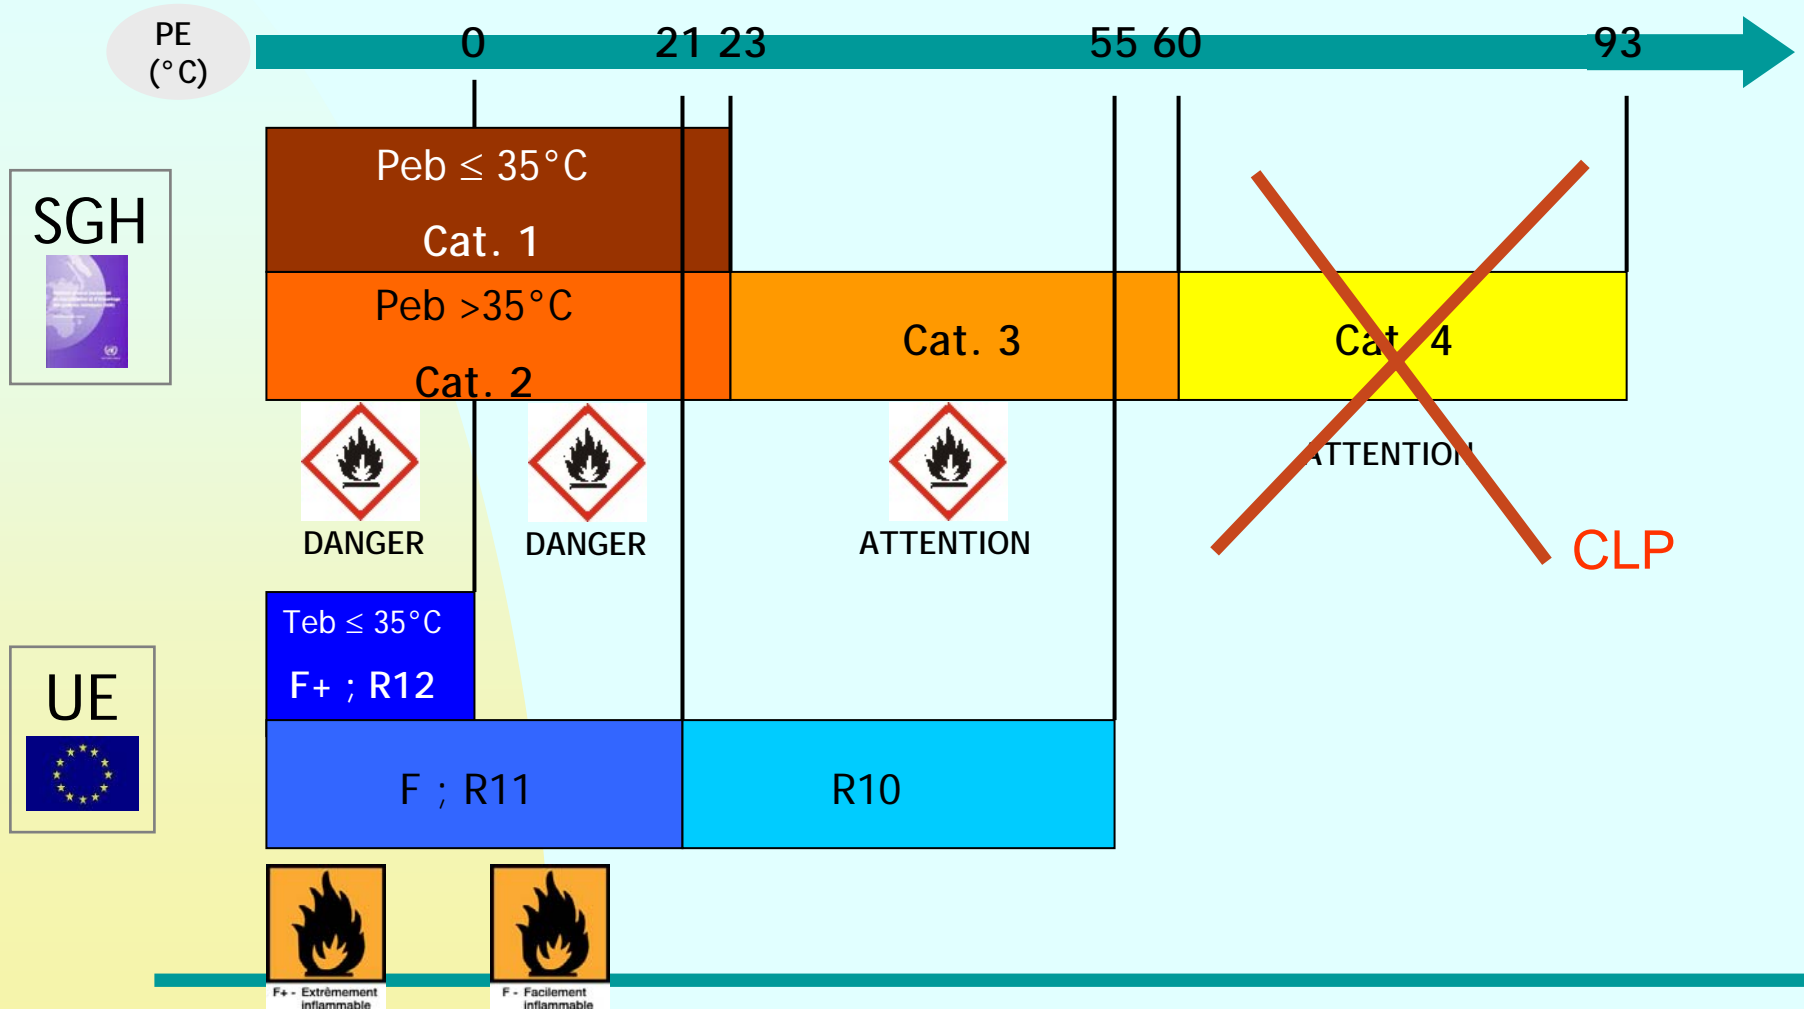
PE
(°C)

0
21 23
55 60
93

SGH

Peb ≤ 35°C
Cat. 1

Peb >35°C
Cat. 2

Cat. 3

Cat. 4

DANGER
DANGER
ATTENTION
ATTENTION

CLP

UE

Teb ≤ 35°C
F+ ; R12

F ; R11

R10

F+ - Extrêmement inflammable
F - Facilement inflammable